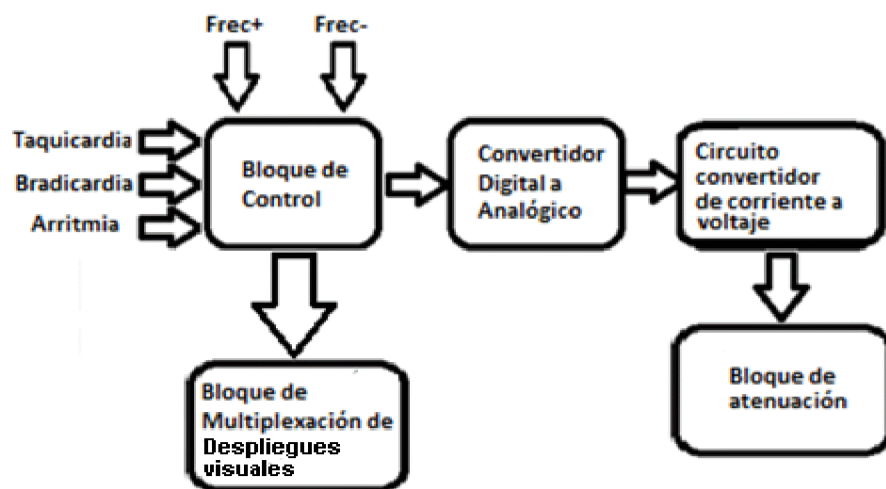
Frec+

Frec-

Taquicardia

Bradicardia

Arritmia

Bloque de Control

Convertidor Digital a Analógico

Circuito convertidor de corriente a voltaje

Bloque de Multiplexación de Despliegues visuales

Bloque de atenuación